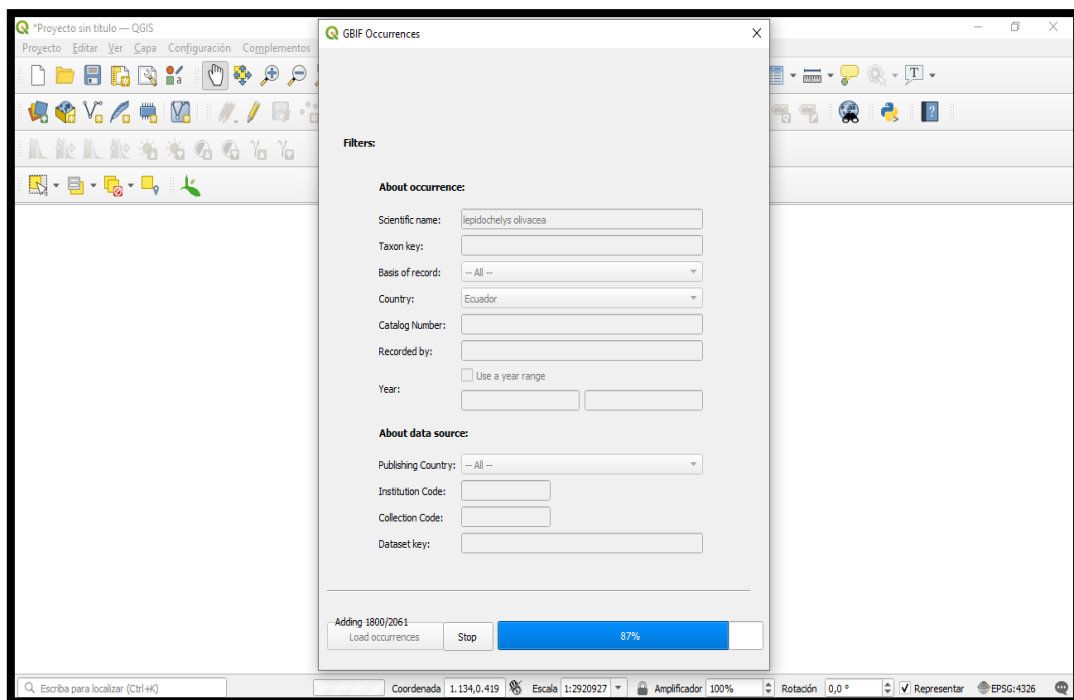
*Proyecto sin título — QGIS

Proyecto Editar Ver Capa Configuración Complementos

GBIF Occurrences

Filters:

About occurrence:

Scientific name: lepidochelys olivacea

Taxon key:

Basis of record: -- All --

Country: Ecuador

Catalog Number:

Recorded by:

Use a year range

Year:

About data source:

Publishing Country: -- All --

Institution Code:

Collection Code:

Dataset key:

Adding 1800/2061

Load occurrences

Stop

87%

Escriba para localizar (Ctrl+K)

Coordenada 1.134,0.419 Escala 1:2920927 Amplificador 100% Rotación 0,0 ° Representar EPSG:4326